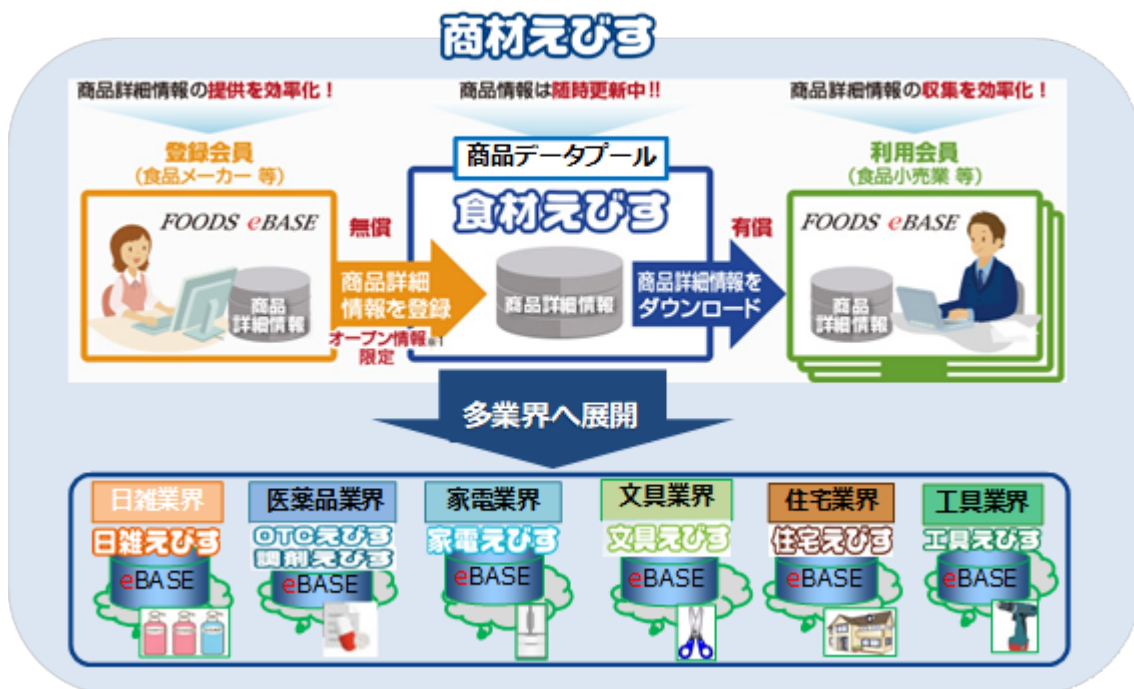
商材えびす

商品詳細情報の提供を効率化！

商品情報は随時更新中!!

商品詳細情報の収集を効率化！

登録会員
（食品メーカー 等）

FOODS eBASE

商品詳細情報

無償

商品詳細情報を登録

オープン情報※1限定

商品データプール

食材えびす

商品詳細情報

有償

商品詳細情報をダウンロード

利用会員
（食品小売業 等）

FOODS eBASE

商品詳細情報

多業界へ展開

日雑業界
日雑えびす
eBASE

医薬品業界
OTCえびす
調剤えびす
eBASE

家電業界
家電えびす
eBASE

文具業界
文具えびす
eBASE

住宅業界
住宅えびす
eBASE

工具業界
工具えびす
eBASE